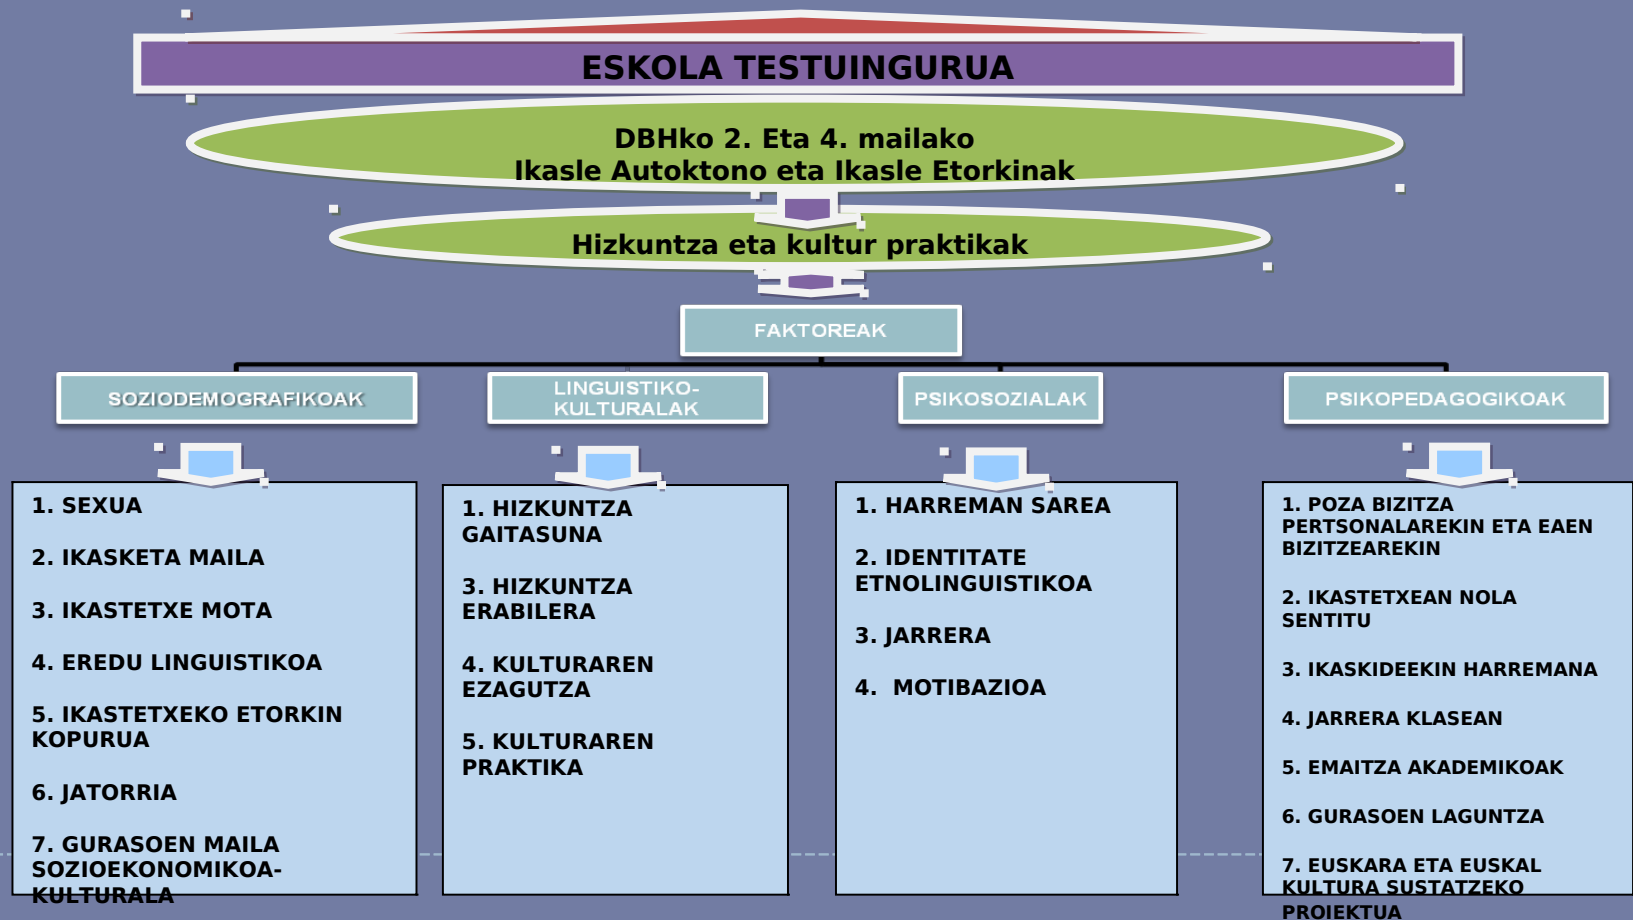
ESKOLA TESTUINGURUA

DBHko 2. Eta 4. mailako
Ikasle Autoktono eta Ikasle Etorkinak

Hizkuntza eta kultur praktikak

FAKTOREAK

SOZIODEMOGRAFIKOAK

LINGUISTIKO-KULTURALAK

PSIKOSOZIALAK

PSIKOPEDAGOGIKOAK

1. SEXUA

2. IKASKETA MAILA

3. IKASTETXE MOTA

4. EREDU LINGUISTIKOA

5. IKASTETXEKO ETORKIN KOPURUA

6. JATORRIA

7. GURASOEN MAILA SOZIOEKONOMIKOA-KULTURALA

1. HIZKUNTZA GAITASUNA

3. HIZKUNTZA ERABILERA

4. KULTURAREN EZAGUTZA

5. KULTURAREN PRAKTIKA

1. HARREMAN SAREA

2. IDENTITATE ETNOLINGUISTIKOA

3. JARRERA

4. MOTIBAZIOA

1. POZA BIZITZA PERTSONALAREKIN ETA EAEN BIZITZEAREKIN

2. IKASTETXEAN NOLA SENTITU

3. IKASKIDEEKIN HARREMANA

4. JARRERA KLASEAN

5. EMAITZA AKADEMIKOAK

6. GURASOEN LAGUNTZA

7. EUSKARA ETA EUSKAL KULTURA SUSTATZEKO PROIEKTUA